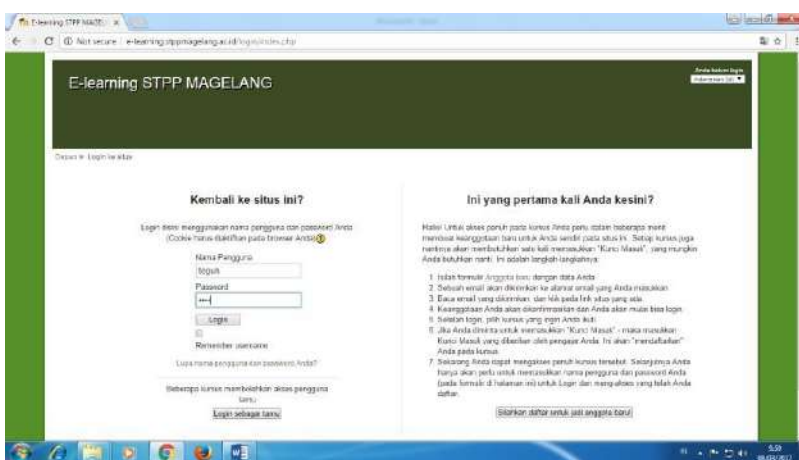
E-learning STPP MAGEL ×

Not secure | e-learning.stppmagelang.ac.id/login/index.php

E-learning STPP MAGELANG

Anda belum login
Indonesian (id) ▼

Depan ► Login ke situs

Kembali ke situs ini?

Login disini menggunakan nama pengguna dan password Anda (Cookie harus diaktifkan pada browser Anda)

Nama Pengguna
teguh
Password
••••
Login
Remember username

Lupa nama pengguna dan password Anda?

Beberapa kursus membolehkan akses pengguna tamu
Login sebagai tamu

Ini yang pertama kali Anda kesini?

Halo! Untuk akses penuh pada kursus Anda perlu dalam beberapa menit membuat keanggotaan baru untuk Anda sendiri pada situs ini. Setiap kursus juga mungkin akan membutuhkan satu kali memasukkan "Kunci Masuk", yang mungkin Anda butuhkan nanti. Ini adalah langkah-langkahnya:

1. Isilah formulir Anggota baru dengan data Anda.
2. Sebuah email akan dikirimkan ke alamat email yang Anda masukkan.
3. Baca email yang dikirimkan, dan klik pada link situs yang ada.
4. Keanggotaan Anda akan dikonfirmasikan dan Anda akan mulai bisa login.
5. Setelah login, pilih kursus yang ingin Anda ikuti.
6. Jika Anda diminta untuk memasukkan "Kunci Masuk" - maka masukkan Kunci Masuk yang diberikan oleh pengajar Anda. Ini akan "mendaftarkan" Anda pada kursus.
7. Sekarang Anda dapat mengakses penuh kursus tersebut. Selanjutnya Anda hanya akan perlu untuk memasukkan nama pengguna dan password Anda (pada formulir di halaman ini) untuk Login dan mengakses yang telah Anda daftar.

Silahkan daftar untuk jadi anggota baru!

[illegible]